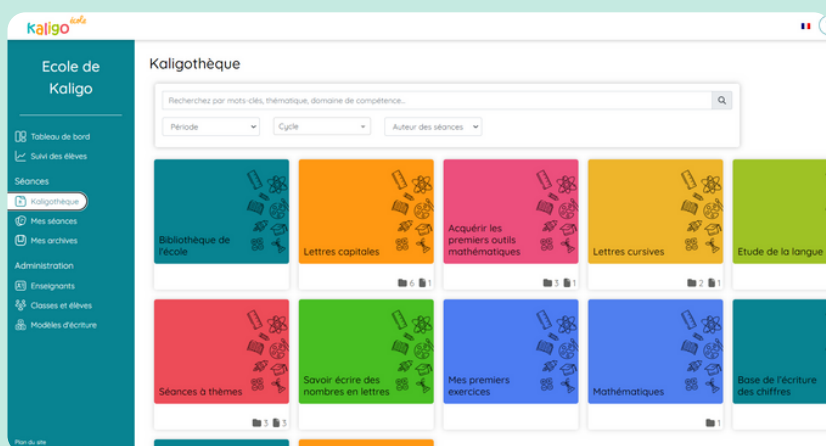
kaligo école

Ecole de Kaligo

Tableau de bord
Suivi des élèves

Séances
Kaligothèque
Mes séances
Mes archives

Administration
Enseignants
Classes et élèves
Modèles d'écriture

Plan du site

Kaligothèque

Recherchez par mots-clés, thématique, domaine de compétence...

Période
Cycle
Auteur des séances

Bibliothèque de l'école

Lettres capitales
6 1

Acquérir les premiers outils mathématiques
3 1

Lettres cursives
2 1

Etude de la langue

Séances à thèmes
3 3

Savoir écrire des nombres en lettres

Mes premiers exercices

Mathématiques
1

Base de l'écriture des chiffres